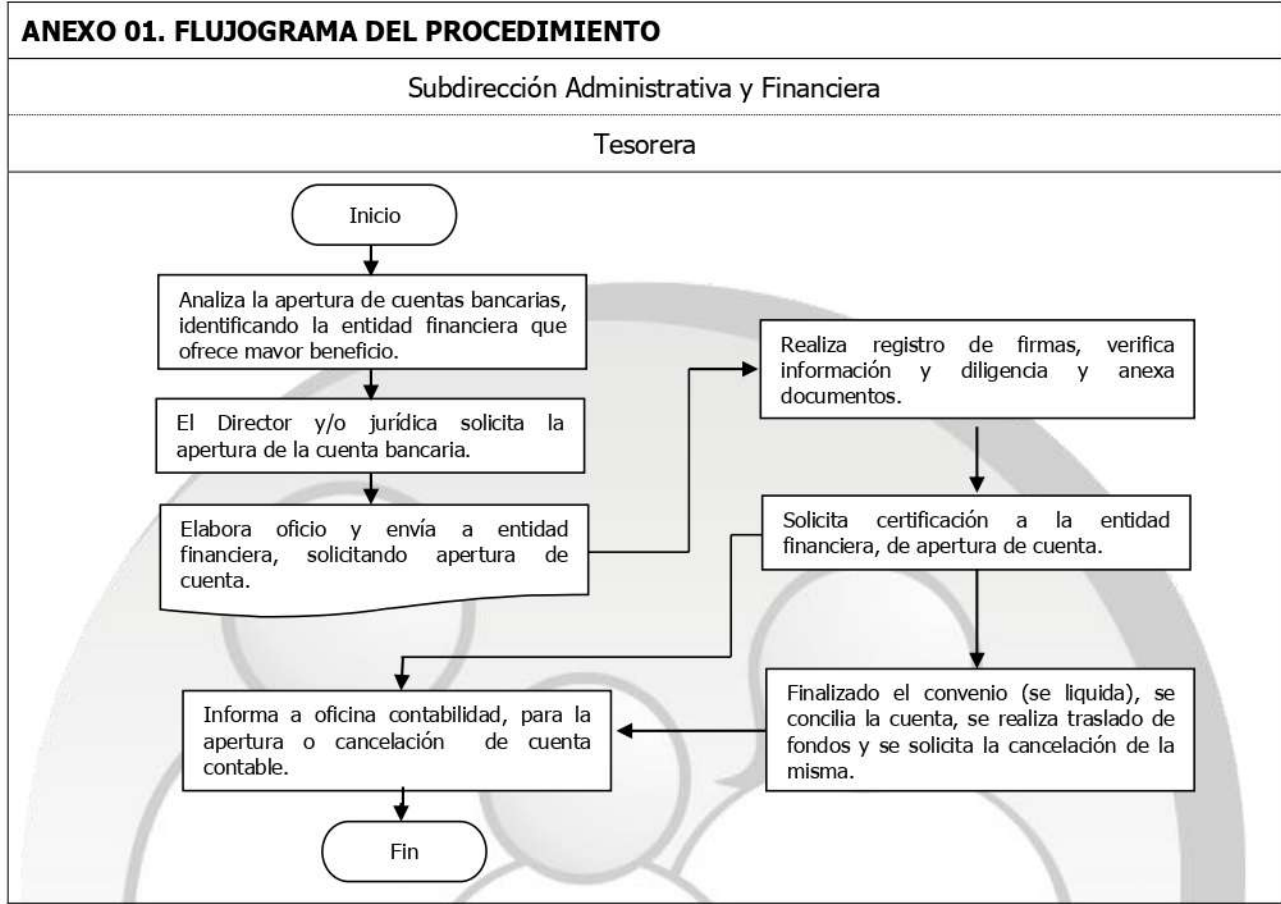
ANEXO 01. FLUJOGRAMA DEL PROCEDIMIENTO

Subdirección Administrativa y Financiera

Tesorera

Inicio

Analiza la apertura de cuentas bancarias, identificando la entidad financiera que ofrece mavor beneficio.

El Director y/o jurídica solicita la apertura de la cuenta bancaria.

Elabora oficio y envía a entidad financiera, solicitando apertura de cuenta.

Realiza registro de firmas, verifica información y diligencia y anexa documentos.

Solicita certificación a la entidad financiera, de apertura de cuenta.

Finalizado el convenio (se liquida), se concilia la cuenta, se realiza traslado de fondos y se solicita la cancelación de la misma.

Informa a oficina contabilidad, para la apertura o cancelación de cuenta contable.

Fin